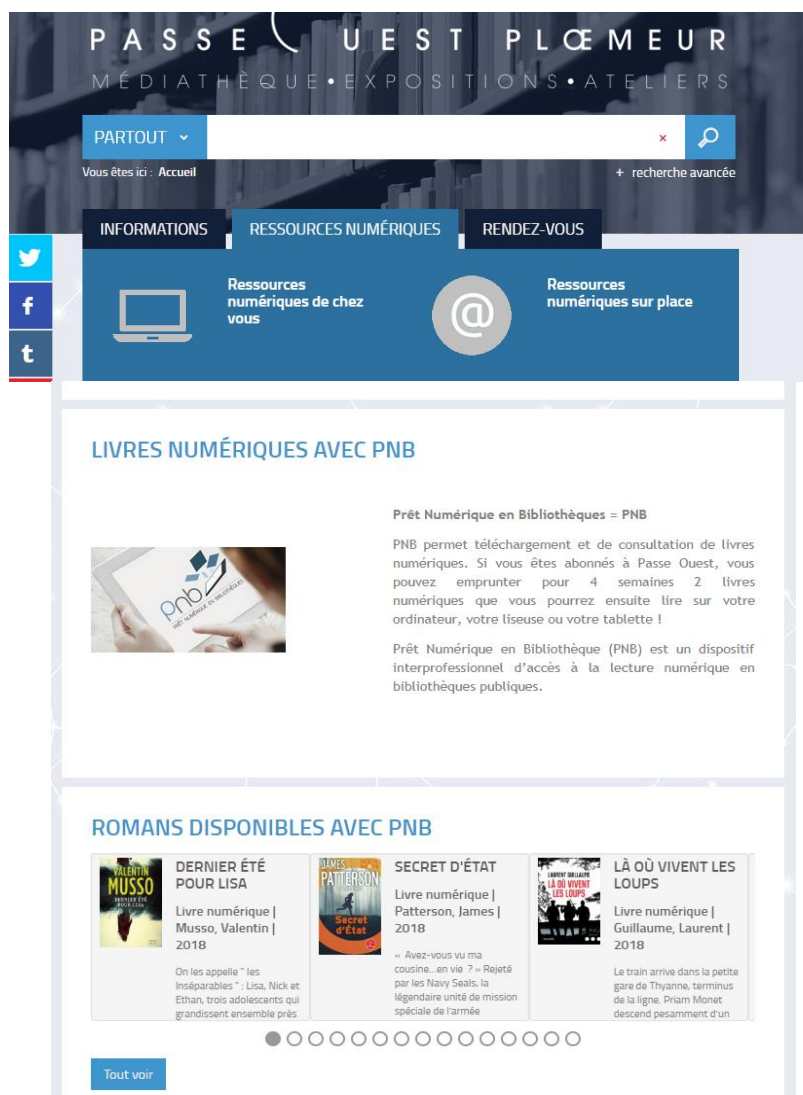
PASSE UEST PLŒMEUR
MÉDIATHÈQUE • EXPOSITIONS • ATELIERS

PARTOUT

Vous êtes ici : Accueil

+ recherche avancée

INFORMATIONS
RESSOURCES NUMÉRIQUES
RENDEZ-VOUS

Ressources numériques de chez vous

Ressources numériques sur place

LIVRES NUMÉRIQUES AVEC PNB

pnb PRÊT NUMÉRIQUE EN BIBLIOTHÈQUE

Prêt Numérique en Bibliothèques = PNB

PNB permet téléchargement et de consultation de livres numériques. Si vous êtes abonnés à Passe Ouest, vous pouvez emprunter pour 4 semaines 2 livres numériques que vous pourrez ensuite lire sur votre ordinateur, votre liseuse ou votre tablette !

Prêt Numérique en Bibliothèque (PNB) est un dispositif interprofessionnel d'accès à la lecture numérique en bibliothèques publiques.

ROMANS DISPONIBLES AVEC PNB

VALENTIN MUSSO DERNIER ÉTÉ POUR LISA

DERNIER ÉTÉ POUR LISA
Livre numérique | Musso, Valentin | 2018
On les appelle " les Inséparables " : Lisa, Nick et Ethan, trois adolescents qui grandissent ensemble près

JAMES PATTERSON Secret d'État

SECRET D'ÉTAT
Livre numérique | Patterson, James | 2018
« Avez-vous vu ma cousine...en vie ? » Rejeté par les Navy Seals, la légendaire unité de mission spéciale de l'armée

LAURENT GUILLAUME LÀ OÙ VIVENT LES LOUPS

LÀ OÙ VIVENT LES LOUPS
Livre numérique | Guillaume, Laurent | 2018
Le train arrive dans la petite gare de Thyanne, terminus de la ligne. Priam Monet descend pesamment d'un

Tout voir